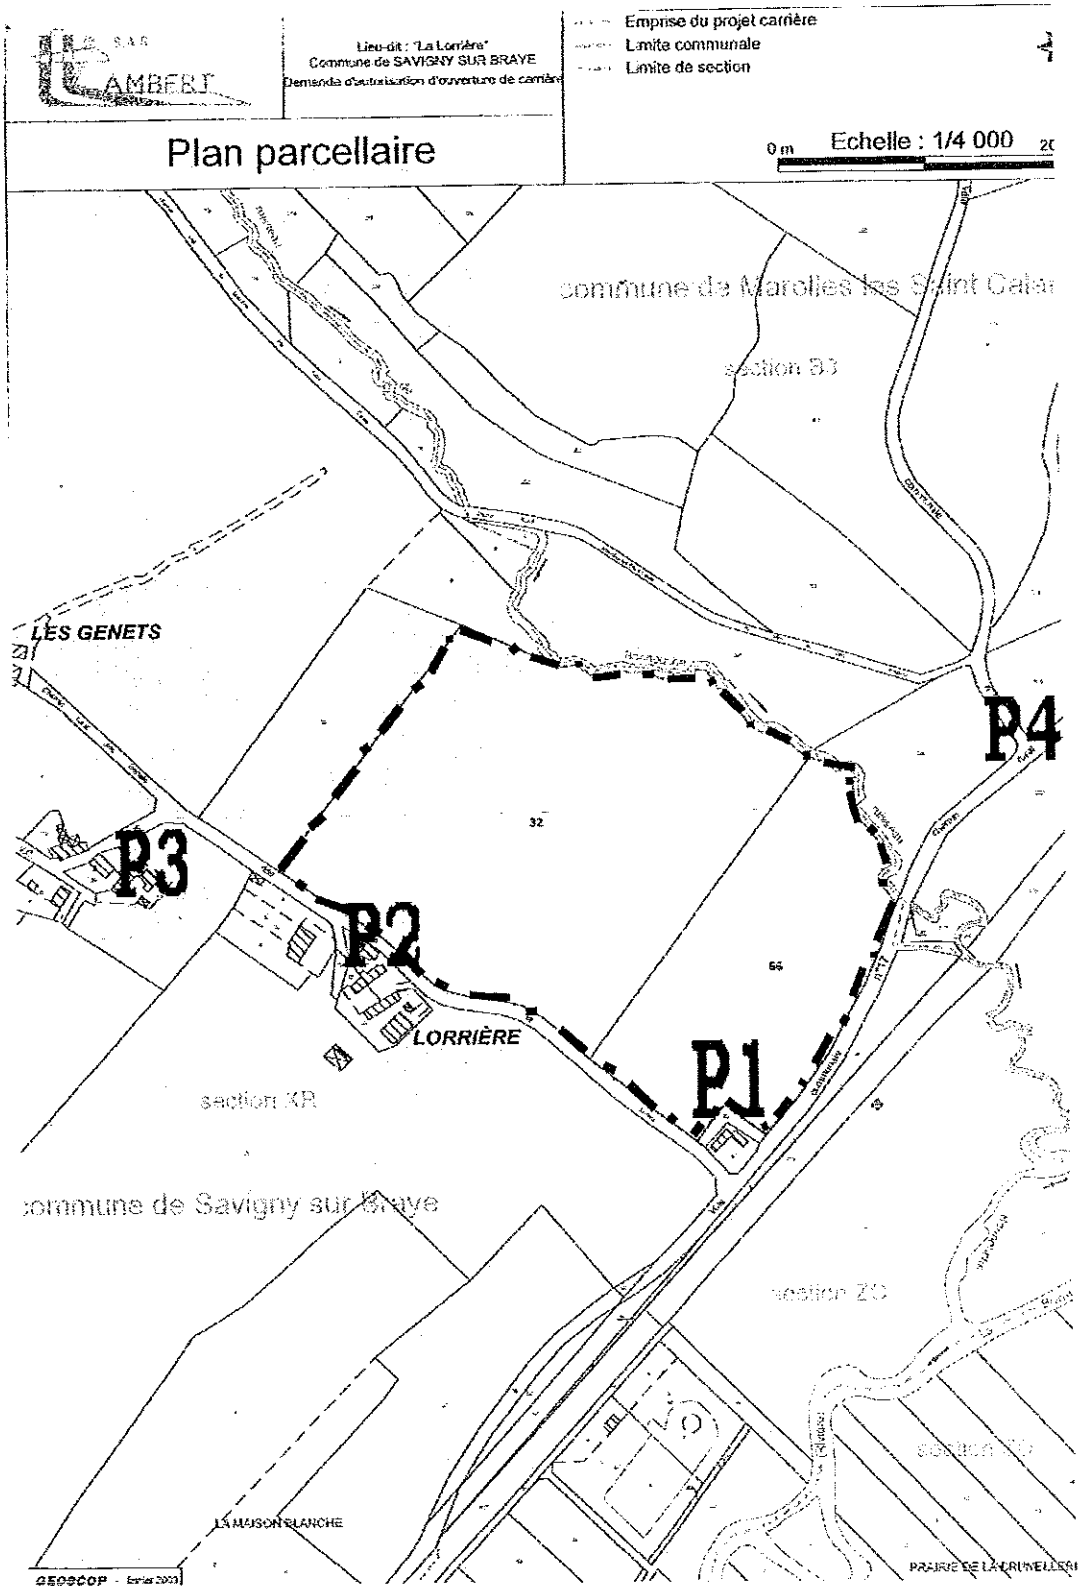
S.A.S.
LAMBERT

Lieu-dit : "La Lorrière"
Commune de SAVIGNY SUR BRAYE
Demande d'autorisation d'ouverture de carrière

Emprise du projet carrière
Limite communale
Limite de section

Plan parcellaire

Echelle : 1/4 000
0 m
20

commune de Marolles les Saint Calais

section B3

LES GENETS

32

66

P4

P3

P2

LORRIÈRE

P1

section XR

commune de Savigny sur Braye

section ZO

section ZO

LA MAISON BLANCHE

PRAIRIE DE LA BRUNELLERI

GEOSCOP - février 2003